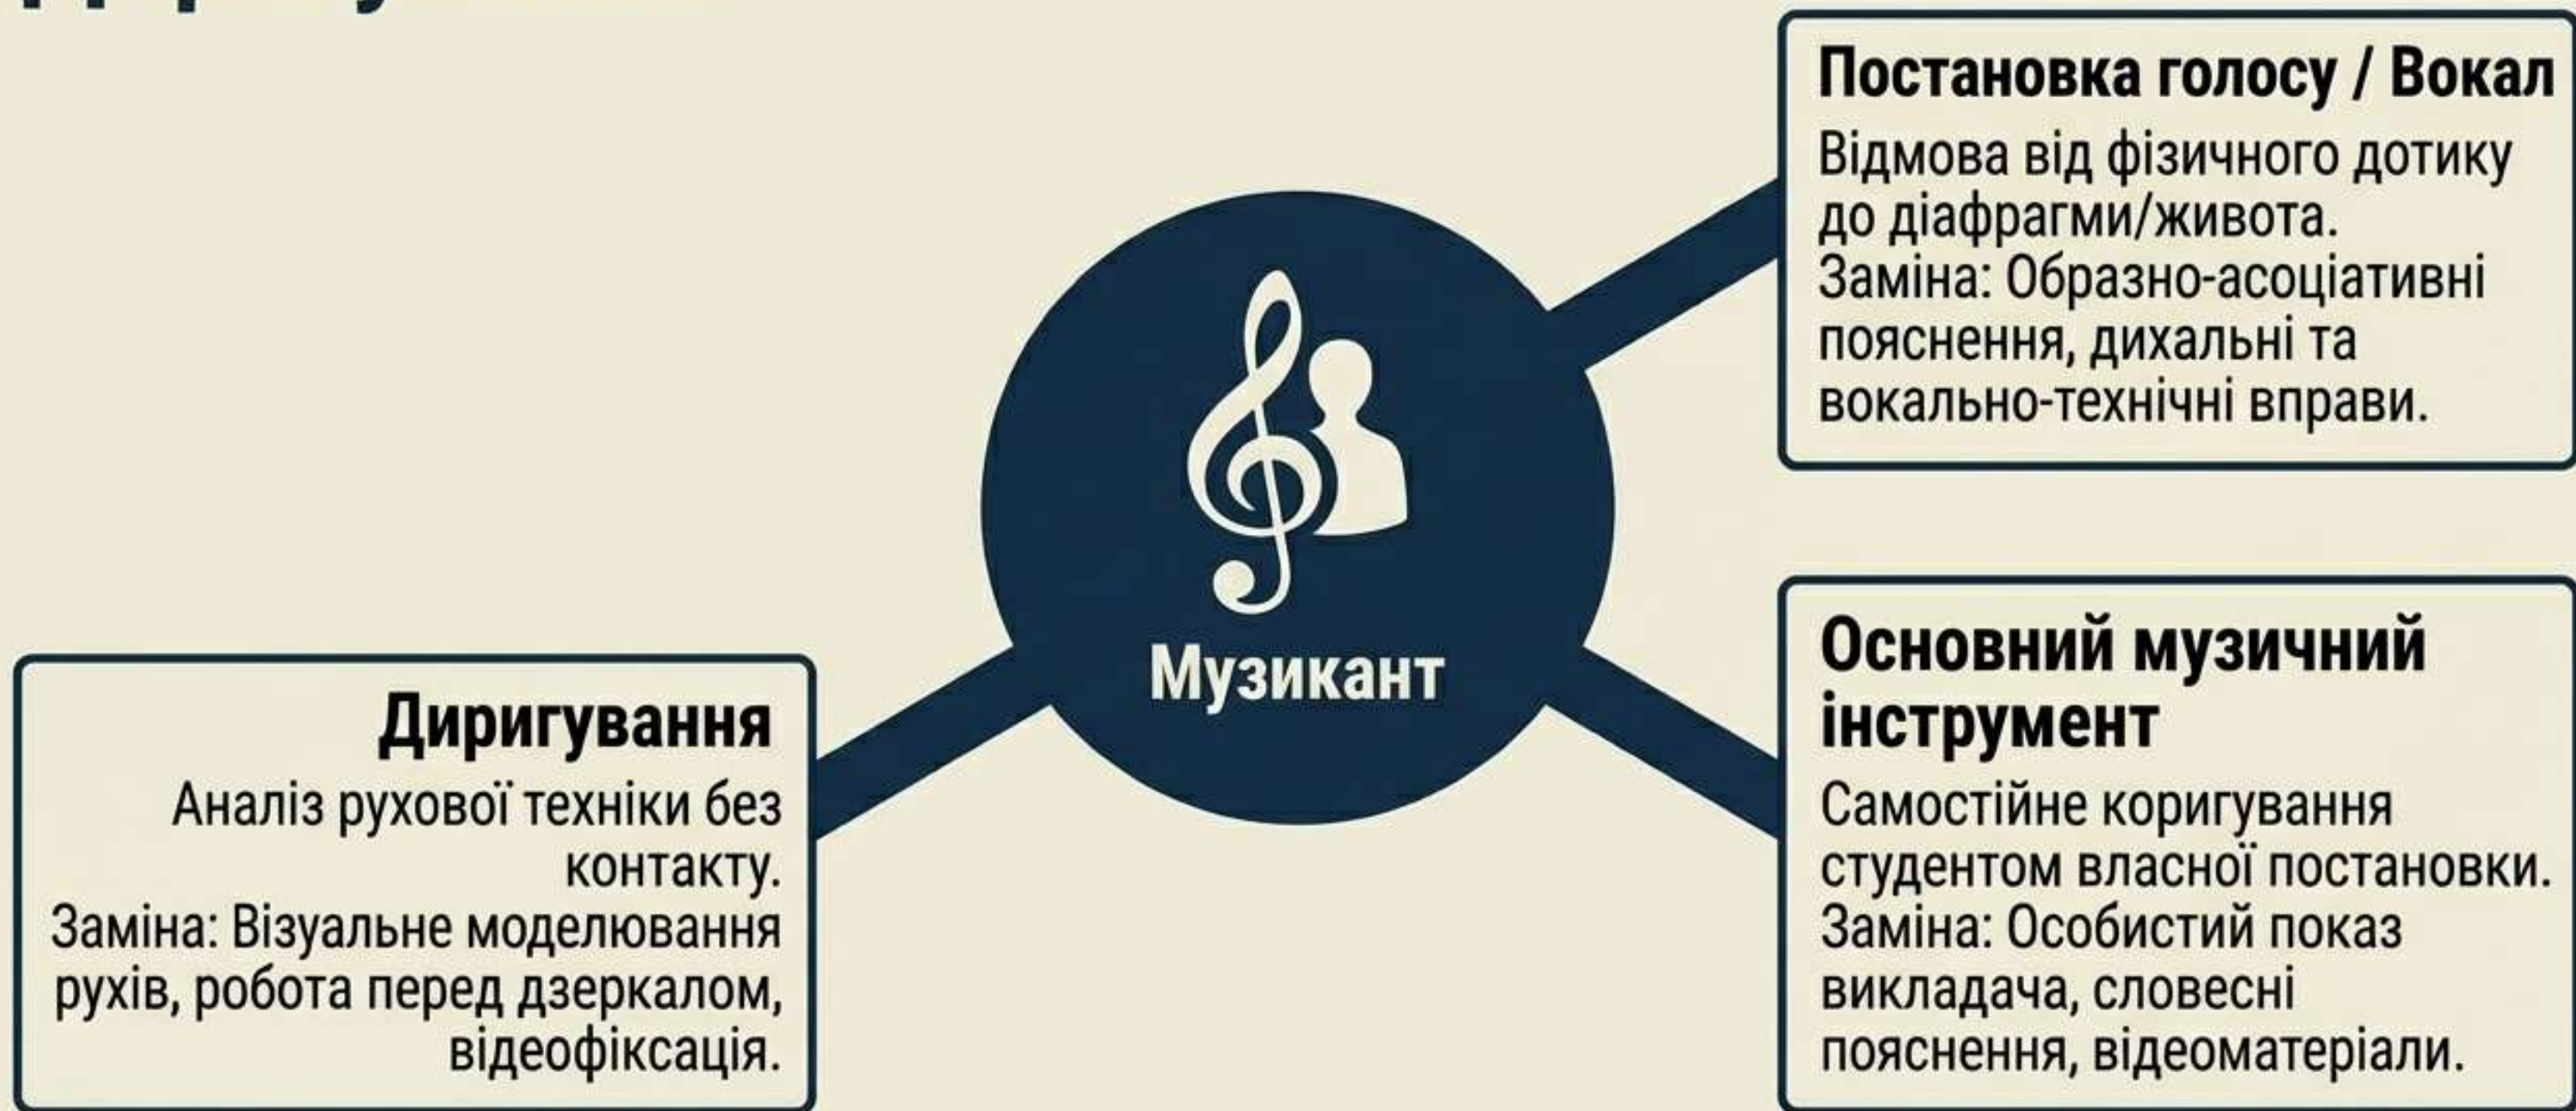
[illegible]

Постановка голосу / Вокал

Відмова від фізичного дотику до діафрагми/живота.
Заміна: Образно-асоціативні пояснення, дихальні та вокально-технічні вправи.

Музикант

Диригування

Аналіз рухової техніки без контакту.
Заміна: Візуальне моделювання рухів, робота перед дзеркалом, відеофіксація.

Основний музичний інструмент

Самостійне коригування студентом власної постановки.
Заміна: Особистий показ викладача, словесні пояснення, відеоматеріали.